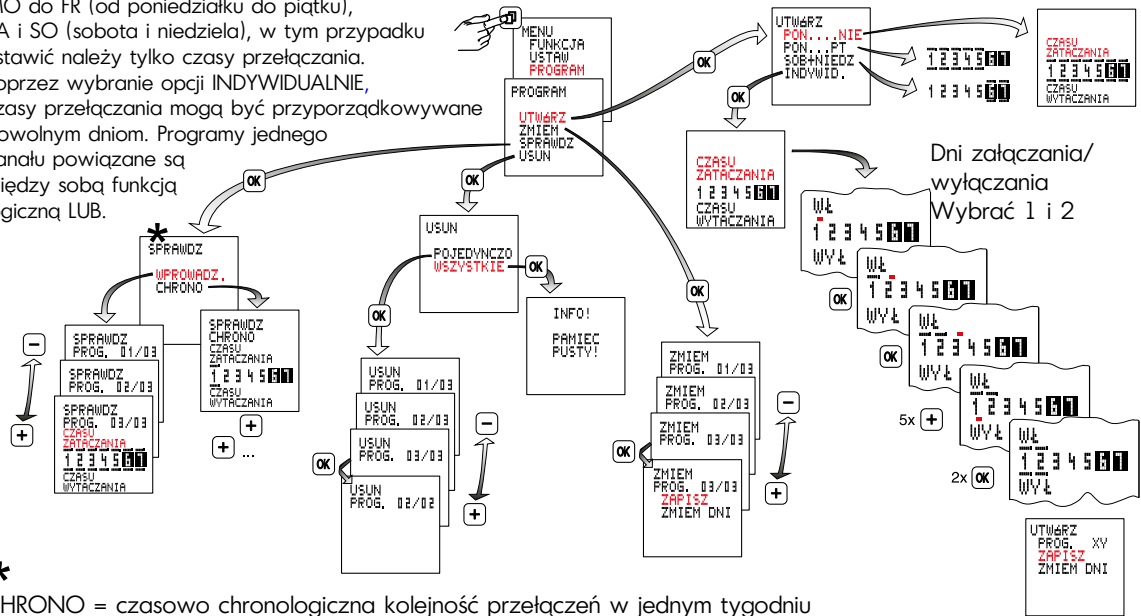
MO do FR (od poniedziaŁku do piątku), A i SO (sobota i niedziela), w tym przypadku stawić należy tylko czasy przełączania. Poprzez wybranie opcji INDYWIDUALNIE, czasy przełączania mogą być przyporządkowywane dowolnym dniom. Programy jednego kanału powiązane są między sobą funkcją logiczną LUB.

MENU
FUNKCJA
USTAW
PROGRAM

PROGRAM
UTWóRZ
ZMIEM
SPRAWDZ
USUN

OK

UTWóRZ
PON....NIE
PON...PT
SOB+NIEDZ
INDYWID.

1 2 3 4 5 6 7

1 2 3 4 5 6 7

CZASU
ZAŁĄCZANIA
1 2 3 4 5 6 7
CZASU
WYŁĄCZANIA

OK

CZASU
ZAŁĄCZANIA
1 2 3 4 5 6 7
CZASU
WYŁĄCZANIA

Dni załączania/ wyłączania Wybrać 1 i 2

WŁ
1 2 3 4 5 6 7
WYŁ

OK

WŁ
1 2 3 4 5 6 7
WYŁ

OK

WŁ
1 2 3 4 5 6 7
WYŁ

WŁ
1 2 3 4 5 6 7
WYŁ

5x +

WŁ
1 2 3 4 5 6 7
WYŁ

2x OK

UTWóRZ
PROG. XY
ZAPISZ
ZMIEM DNI

OK

*
SPRAWDZ
WPROWADZ.
CHRONO

SPRAWDZ
PROG. 01/03

SPRAWDZ
PROG. 02/03

SPRAWDZ
PROG. 03/03
CZASU
ZAŁĄCZANIA
1 2 3 4 5 6 7
CZASU
WYŁĄCZANIA

−
+

SPRAWDZ
CHRONO
CZASU
ZAŁĄCZANIA
1 2 3 4 5 6 7
CZASU
WYŁĄCZANIA

+
+ ...

OK

USUN
POJEDYNCZO
WSZYSTKIE

OK

INFO!
PAMIEC
PUSTY!

OK

USUN
PROG. 01/03

USUN
PROG. 02/03

USUN
PROG. 03/03

USUN
PROG. 02/02

OK
−
+

OK

ZMIEM
PROG. 01/03

ZMIEM
PROG. 02/03

ZMIEM
PROG. 03/03

ZMIEM
PROG. 03/03
ZAPISZ
ZMIEM DNI

OK
−
+

*
CHRONO = czasowo chronologiczna kolejność przełączeń w jednym tygodniu